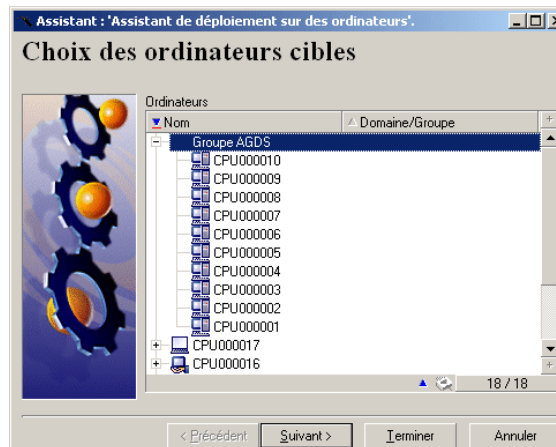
Assistant : 'Assistant de déploiement sur des ordinateurs'.

Choix des ordinateurs cibles

Ordinateurs

| Nom | Domaine/Groupe |
|---|---|
| Groupe AGDS | |
| CPU000010 | |
| CPU000009 | |
| CPU000008 | |
| CPU000007 | |
| CPU000006 | |
| CPU000005 | |
| CPU000004 | |
| CPU000003 | |
| CPU000002 | |
| CPU000001 | |
| CPU000017 | |
| CPU000016 | |

18 / 18

< Précédent | Suivant > | Terminer | Annuler